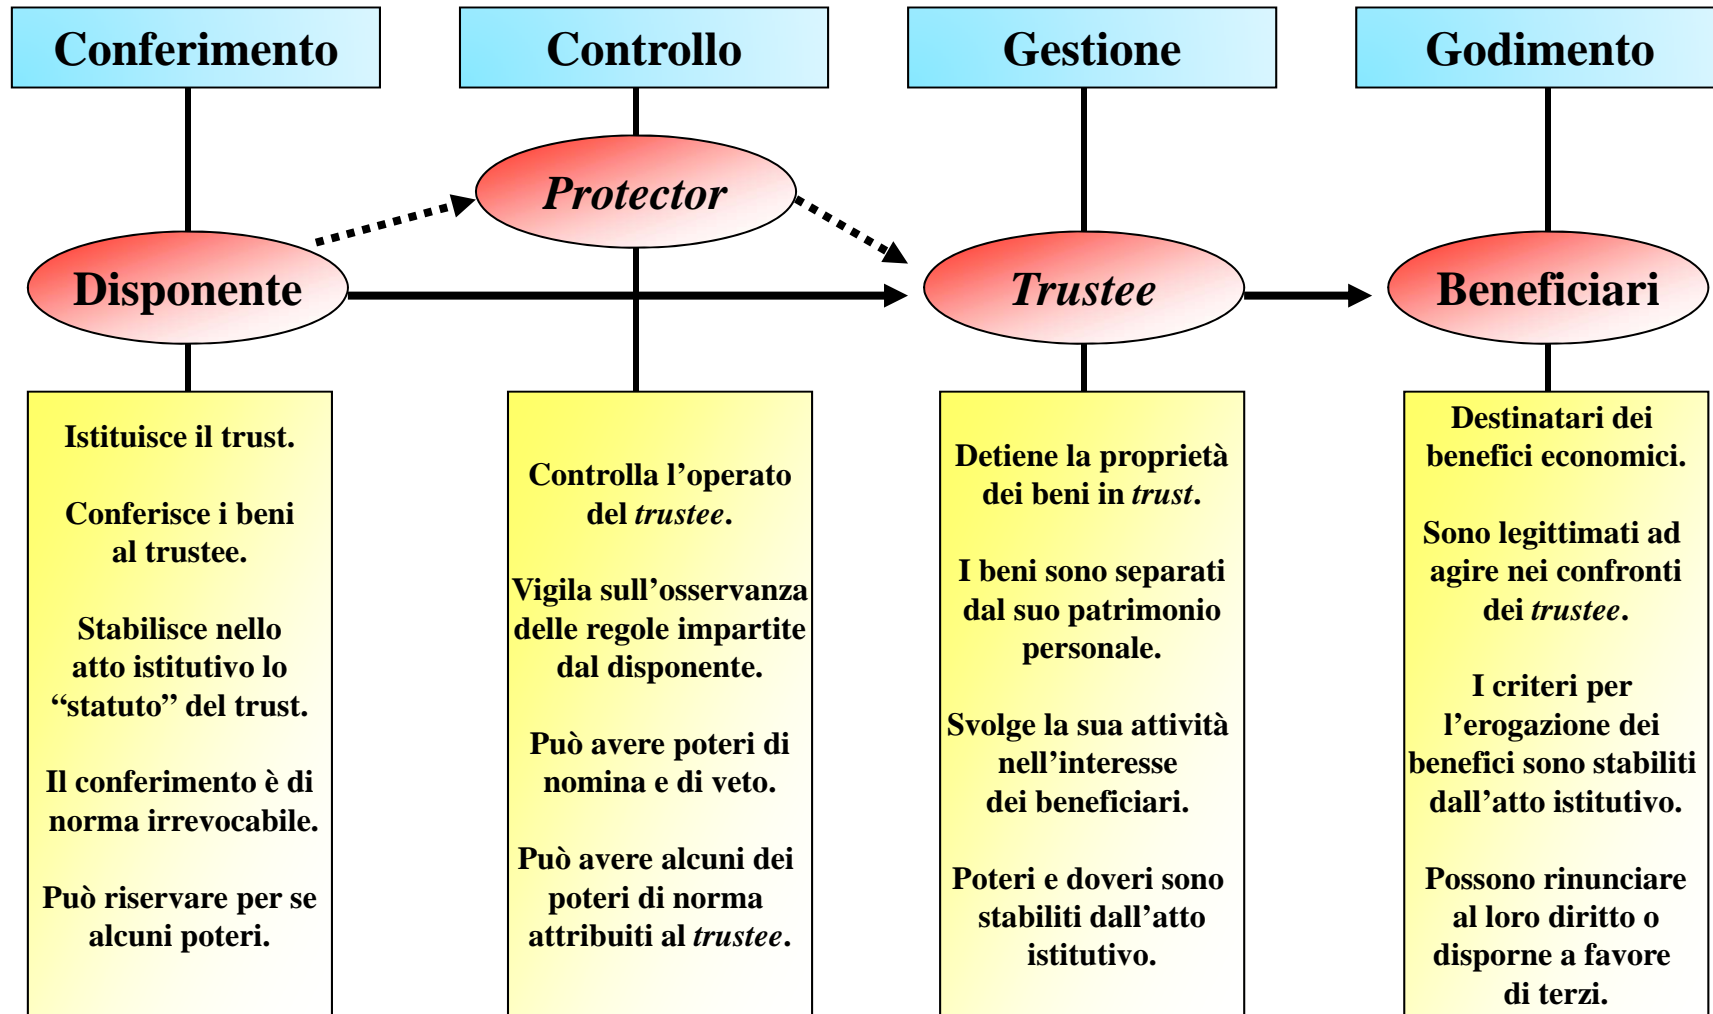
Conferimento

Controllo

Gestione

Godimento

Protector

Disponente

Trustee

Beneficiari

Istituisce il trust.

Conferisce i beni al trustee.

Stabilisce nello atto istitutivo lo "statuto" del trust.

Il conferimento è di norma irrevocabile.

Può riservare per se alcuni poteri.

Controlla l'operato del *trustee*.

Vigila sull'osservanza delle regole impartite dal disponente.

Può avere poteri di nomina e di veto.

Può avere alcuni dei poteri di norma attribuiti al *trustee*.

Detiene la proprietà dei beni in *trust*.

I beni sono separati dal suo patrimonio personale.

Svolge la sua attività nell'interesse dei beneficiari.

Poteri e doveri sono stabiliti dall'atto istitutivo.

Destinatari dei benefici economici.

Sono legittimati ad agire nei confronti dei *trustee*.

I criteri per l'erogazione dei benefici sono stabiliti dall'atto istitutivo.

Possono rinunciare al loro diritto o disporne a favore di terzi.